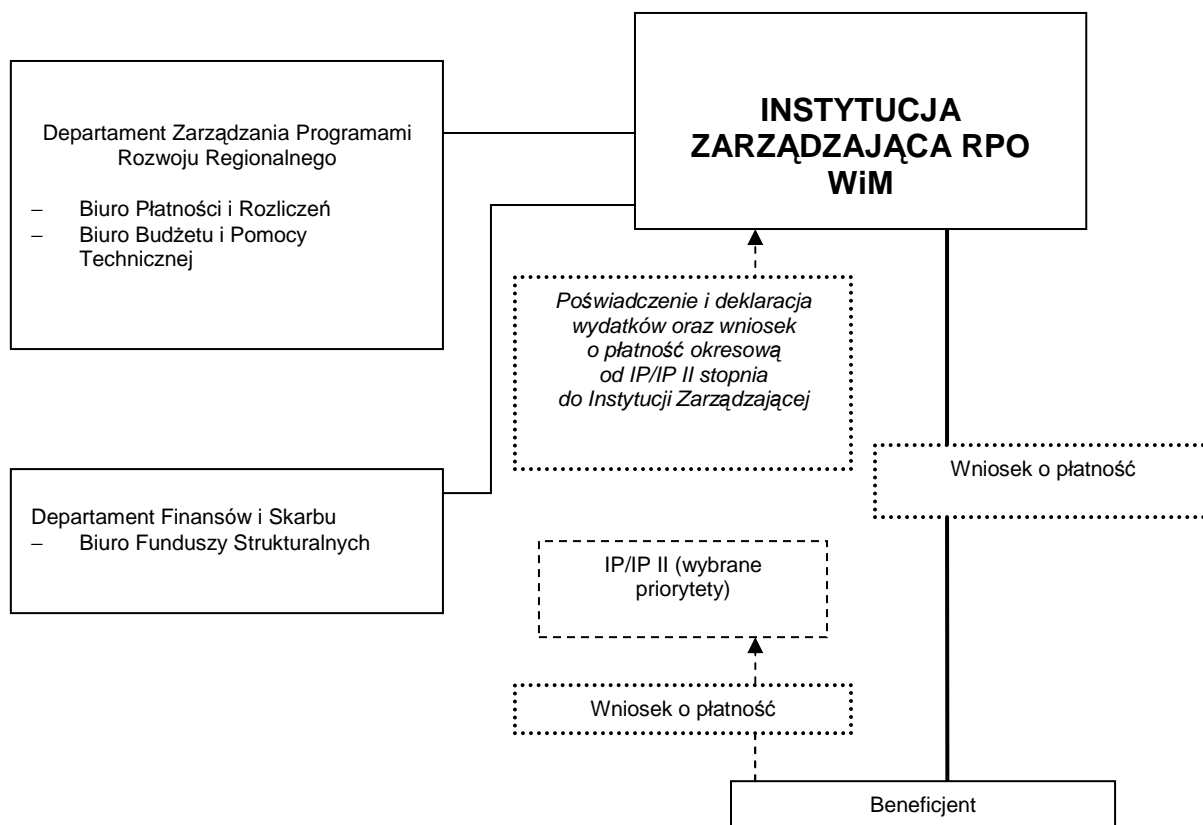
INSTYTUCJA ZARZĄDZAJĄCA RPO WiM

Departament Zarządzania Programami Rozwoju Regionalnego

– Biuro Płatności i Rozliczeń
– Biuro Budżetu i Pomocy Technicznej

Poświadczenie i deklaracja wydatków oraz wniosek o płatność okresową od IP/IP II stopnia do Instytucji Zarządzającej

Wniosek o płatność

Departament Finansów i Skarbu
– Biuro Funduszy Strukturalnych

IP/IP II (wybrane priorytety)

Wniosek o płatność

Beneficjent